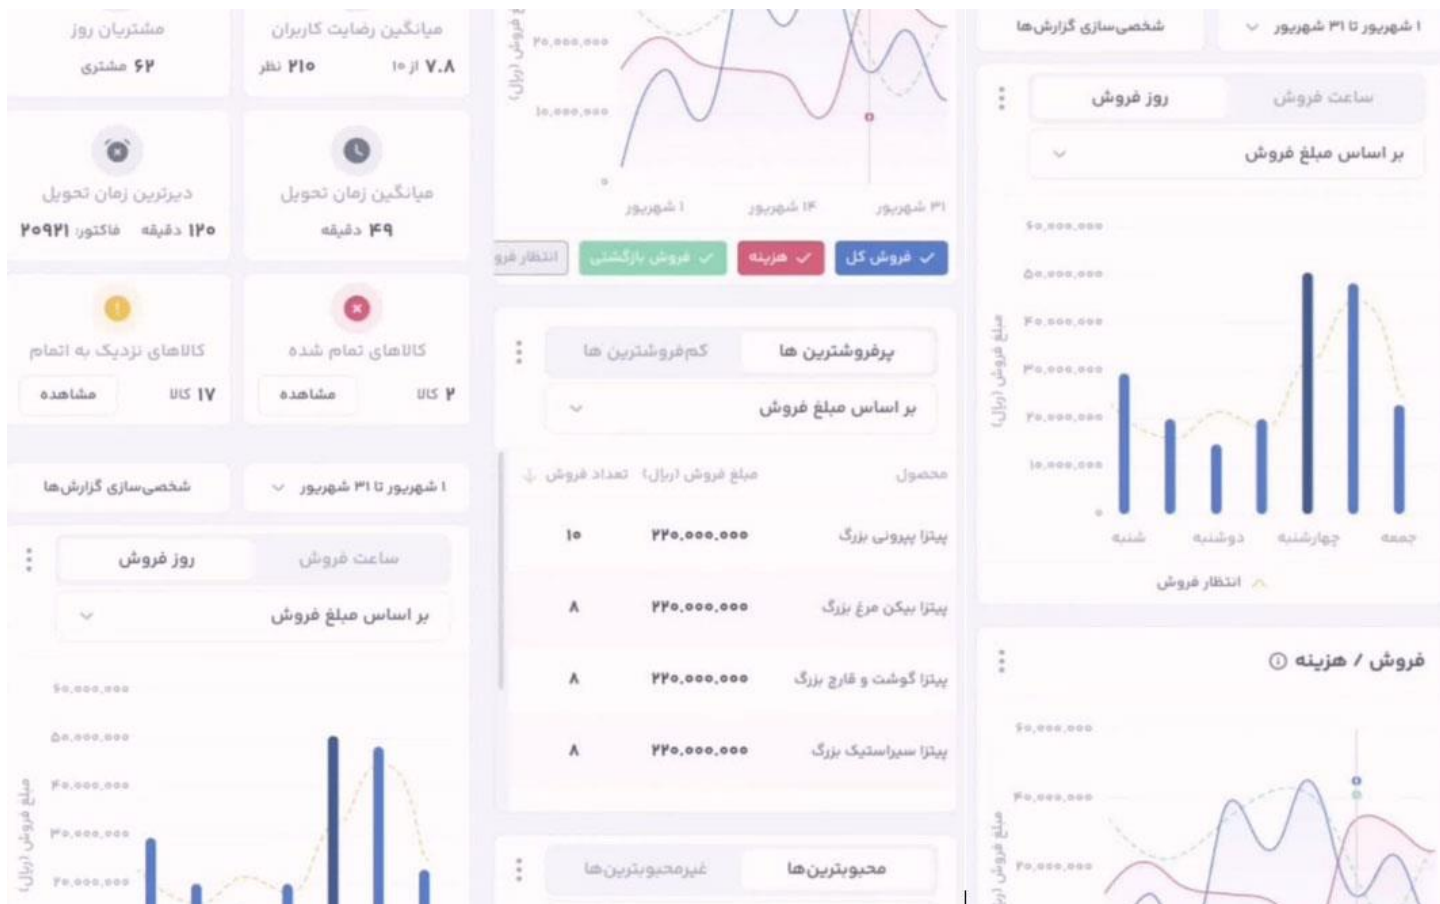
مشتریان روز
۶۲ مشتری

میانگین رضایت کاربران
۷.۸ از ۱۰
۲۱۵ نظر

دیرترین زمان تحویل
۱۲۰ دقیقه
فاکتور: ۲۰۵۹۲۱

میانگین زمان تحویل
۴۹ دقیقه

کالاهای نزدیک به اتمام
۱۷ کالا
مشاهده

کالاهای تمام شده
۳ کالا
مشاهده

شخصی‌سازی گزارش‌ها
۱ شهریور تا ۳۱ شهریور

ساعت فروش
روز فروش
بر اساس مبلغ فروش

۶۰,۰۰۰,۰۰۰
۵۰,۰۰۰,۰۰۰
۴۰,۰۰۰,۰۰۰
۳۰,۰۰۰,۰۰۰
۲۰,۰۰۰,۰۰۰
مبلغ فروش (ریال)

فروش (ریال)
۲۰,۰۰۰,۰۰۰
۱۰,۰۰۰,۰۰۰
۰
۱ شهریور
۱۴ شهریور
۳۱ شهریور

فروش کل
هزینه
فروش بازگشتی
انتظار فروش

کم‌فروشترین ها
پرفروشترین ها
بر اساس مبلغ فروش

| محصول | مبلغ فروش (ریال) | تعداد فروش |
|---|---|---|
| پیتزا پپرونی بزرگ | ۲۲۰,۰۰۰,۰۰۰ | ۱۰ |
| پیتزا بیکن مرغ بزرگ | ۲۲۰,۰۰۰,۰۰۰ | ۸ |
| پیتزا گوشت و قارچ بزرگ | ۲۲۰,۰۰۰,۰۰۰ | ۸ |
| پیتزا سیراستیک بزرگ | ۲۲۰,۰۰۰,۰۰۰ | ۸ |

غیرمحبوبترین‌ها
محبوبترین‌ها

شخصی‌سازی گزارش‌ها
۱ شهریور تا ۳۱ شهریور

ساعت فروش
روز فروش
بر اساس مبلغ فروش

۶۰,۰۰۰,۰۰۰
۵۰,۰۰۰,۰۰۰
۴۰,۰۰۰,۰۰۰
۳۰,۰۰۰,۰۰۰
۲۰,۰۰۰,۰۰۰
۱۰,۰۰۰,۰۰۰
۰
مبلغ فروش (ریال)
شنبه
دوشنبه
چهارشنبه
جمعه
انتظار فروش

فروش / هزینه
۶۰,۰۰۰,۰۰۰
۴۰,۰۰۰,۰۰۰
۲۰,۰۰۰,۰۰۰
مبلغ فروش (ریال)